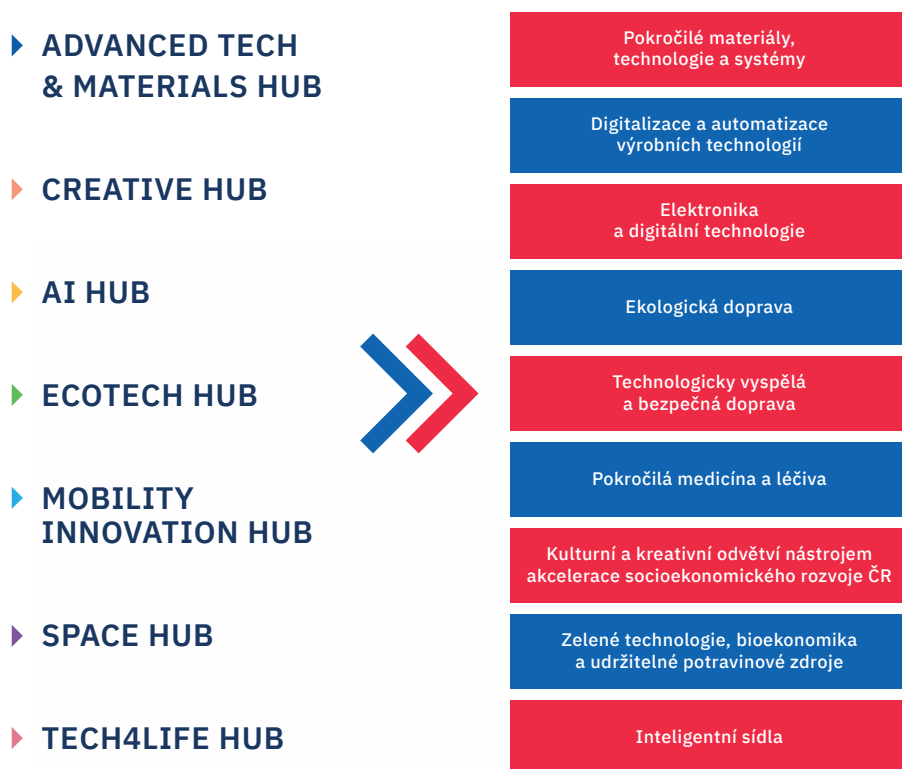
ADVANCED TECH & MATERIALS HUB

CREATIVE HUB

AI HUB

ECOTECH HUB

MOBILITY INNOVATION HUB

SPACE HUB

TECH4LIFE HUB

Pokročilé materiály, technologie a systémy

Digitalizace a automatizace výrobních technologií

Elektronika a digitální technologie

Ekologická doprava

Technologicky vyspělá a bezpečná doprava

Pokročilá medicína a léčiva

Kulturní a kreativní odvětví nástrojem akcelerace socioekonomického rozvoje ČR

Zelené technologie, bioekonomika a udržitelné potravinové zdroje

Inteligentní sídla